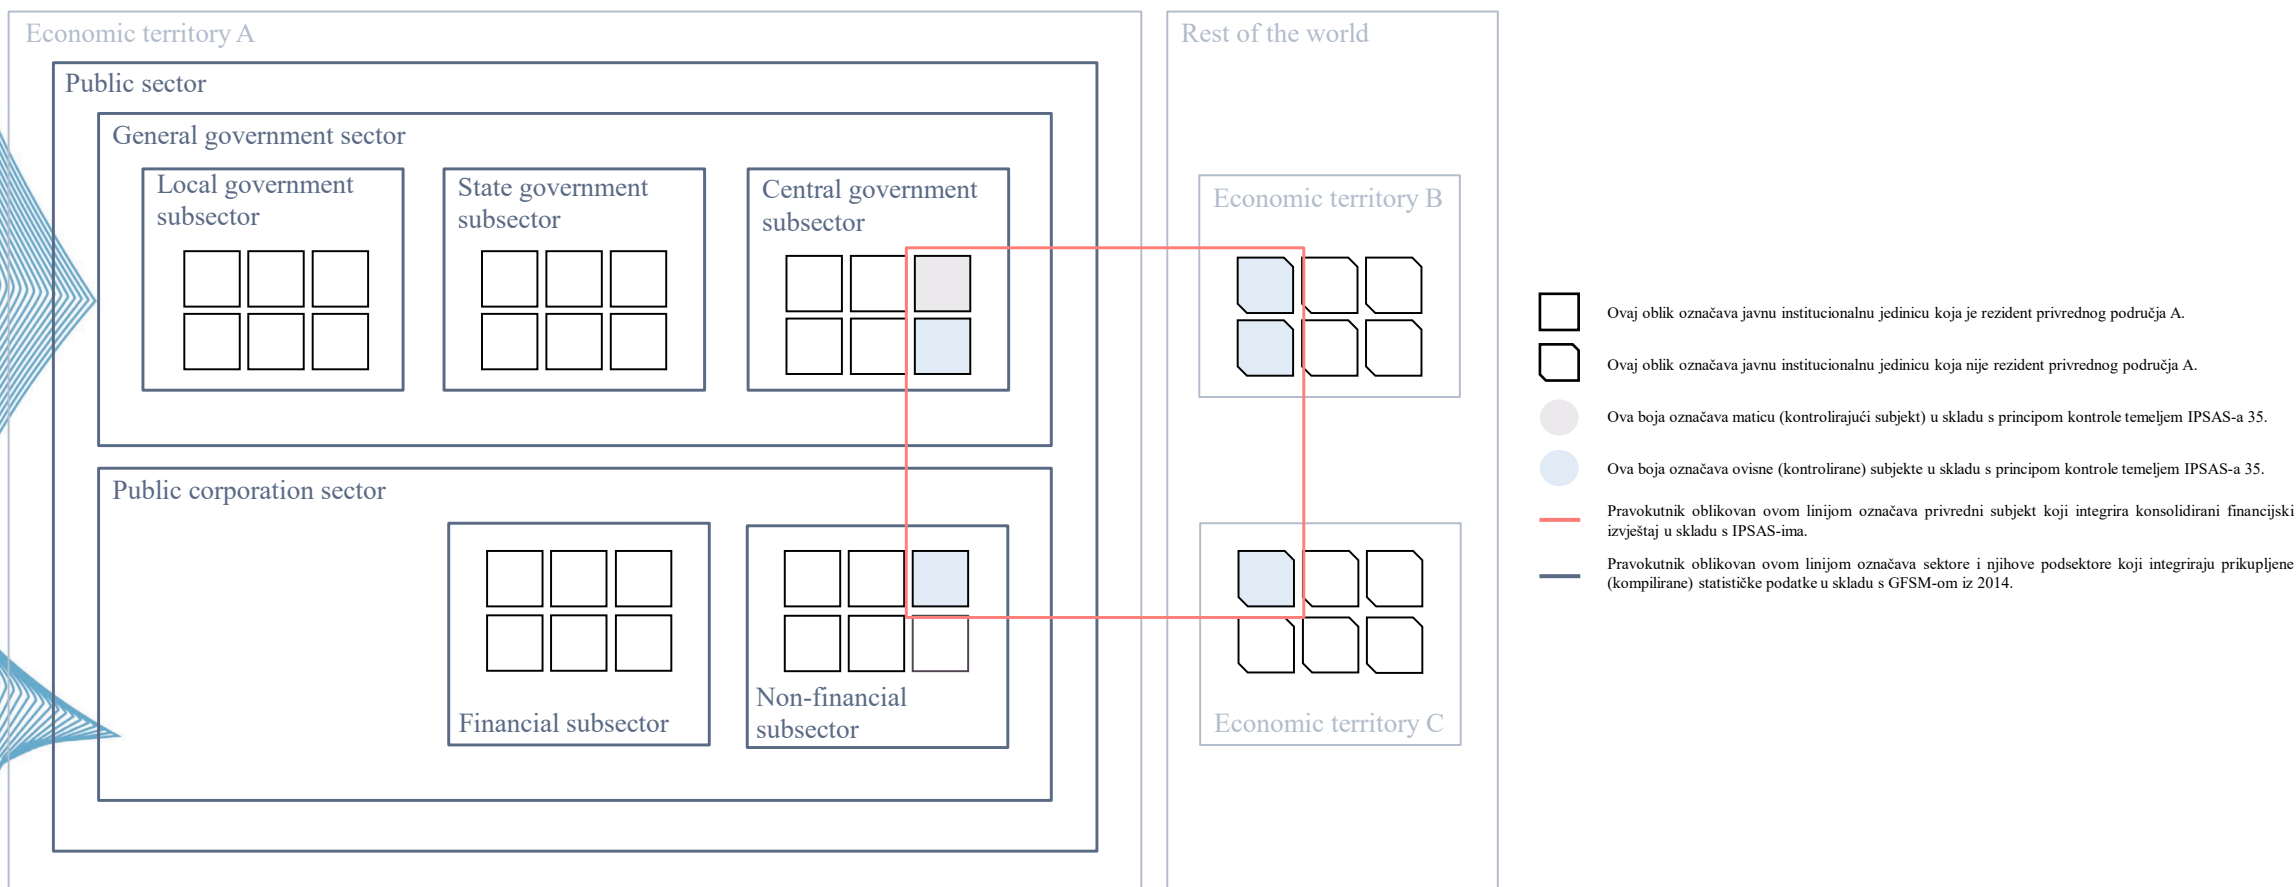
Economic territory A

Public sector

General government sector

Local government subsector

State government subsector

Central government subsector

Public corporation sector

Financial subsector

Non-financial subsector

Rest of the world

Economic territory B

Economic territory C

Ovaj oblik označava javnu institucionalnu jedinicu koja je rezident privrednog područja A.

Ovaj oblik označava javnu institucionalnu jedinicu koja nije rezident privrednog područja A.

Ova boja označava maticu (kontrolirajući subjekt) u skladu s principom kontrole temeljem IPSAS-a 35.

Ova boja označava ovisne (kontrolirane) subjekte u skladu s principom kontrole temeljem IPSAS-a 35.

Pravokutnik oblikovan ovom linijom označava privredni subjekt koji integrira konsolidirani financijski izvještaj u skladu s IPSAS-ima.

Pravokutnik oblikovan ovom linijom označava sektore i njihove podsektore koji integriraju prikupljene (kompilirane) statističke podatke u skladu s GFSM-om iz 2014.